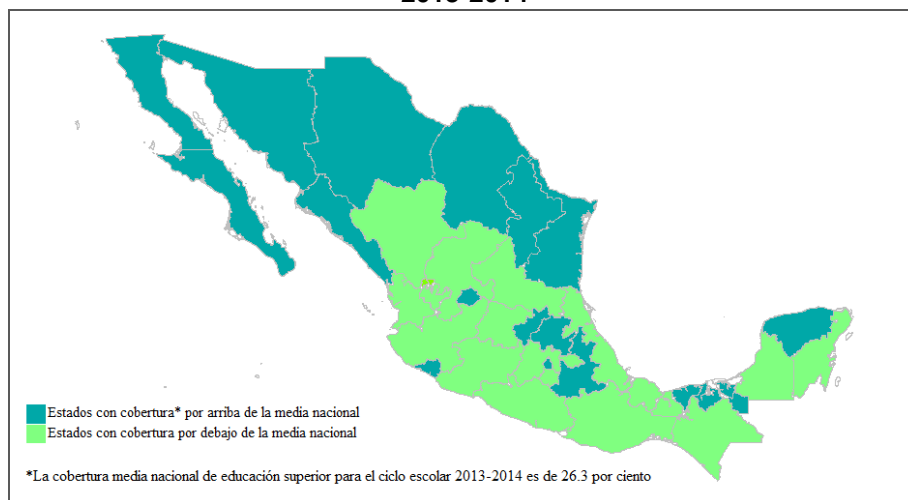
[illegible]

Estados con cobertura* por arriba de la media nacional
Estados con cobertura por debajo de la media nacional

*La cobertura media nacional de educación superior para el ciclo escolar 2013-2014 es de 26.3 por ciento